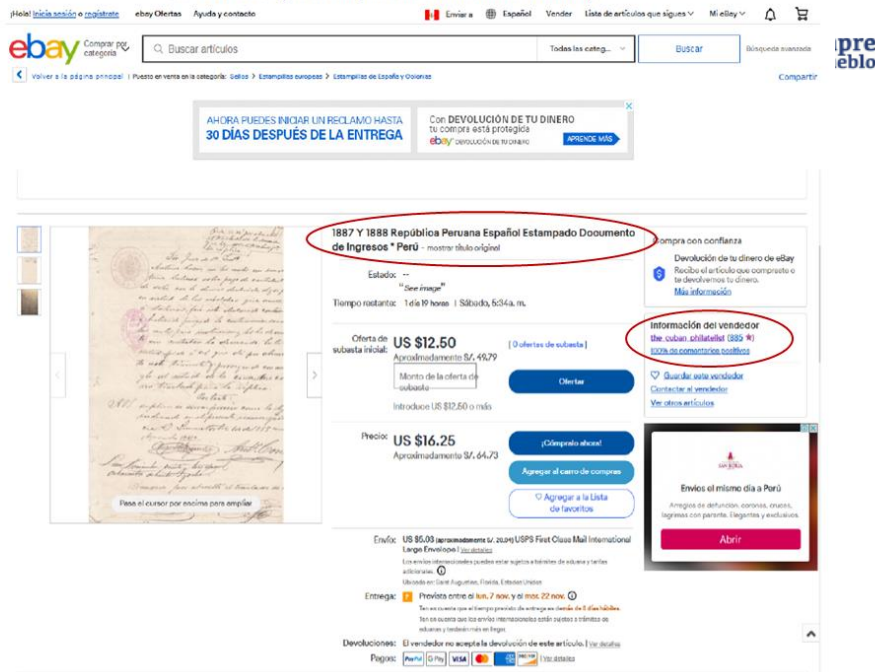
¡Hola! Inicia sesión o regístrate ebay Ofertas Ayuda y contacto Enviar a Español Vender Lista de artículos que sigues Mi eBay

ebay Comprar por categoría Buscar artículos Todas las categ... Buscar Búsqueda avanzada

Volver a la página principal | Puesto en venta en la categoría: Sellos > Estampillas europeas > Estampillas de España y Colonias Compartir

AHORA PUEDES INICIAR UN RECLAMO HASTA 30 DÍAS DESPUÉS DE LA ENTREGA

Con DEVOLUCIÓN DE TU DINERO tu compra está protegida ebay DEVOLUCIÓN DE TU DINERO APRENDE MÁS

1887 Y 1888 República Peruana Español Estampado Documento de Ingresos * Perú - mostrar título original

Estado: --
"See image"

Tiempo restante: 1 día 19 horas | Sábado, 5:34a. m.

Oferta de subasta inicial: US $12.50 [0 ofertas de subasta]
Aproximadamente S/. 49.79

Monto de la oferta de subasta

Ofertar

Introduce US $12.50 o más

Precio: US $16.25
Aproximadamente S/. 64.73

¡Cómpralo ahora!

Agregar al carro de compras

Agregar a la Lista de favoritos

Pasa el cursor por encima para ampliar

Envío: US $5.03 (aproximadamente S/. 20.04) USPS First Class Mail International Large Envelope | Ver detalles
Los envíos internacionales pueden estar sujetos a trámites de aduana y tarifas adicionales.
Ubicado en: Saint Augustine, Florida, Estados Unidos

Entrega: Prevista entre el lun. 7 nov. y el mar. 22 nov.
Ten en cuenta que el tiempo previsto de entrega es dentro de 8 días hábiles.
Ten en cuenta que los envíos internacionales están sujetos a trámites de aduana y tardarán más en llegar.

Devoluciones: El vendedor no acepta la devolución de este artículo. | Ver detalles

Pagos:

Compra con confianza
Devolución de tu dinero de eBay
Recibe el artículo que compraste o te devolvemos tu dinero.
Más información

Información del vendedor
the_cuban_philatelist (885 ★)
100% de comentarios positivos

Guardar este vendedor
Contactar al vendedor
Ver otros artículos

Envíos el mismo día a Perú
Arreglos de defunción, coronas, cruces, lágrimas con paranta. Elegantes y exclusivos
Abrir

pre
eblo